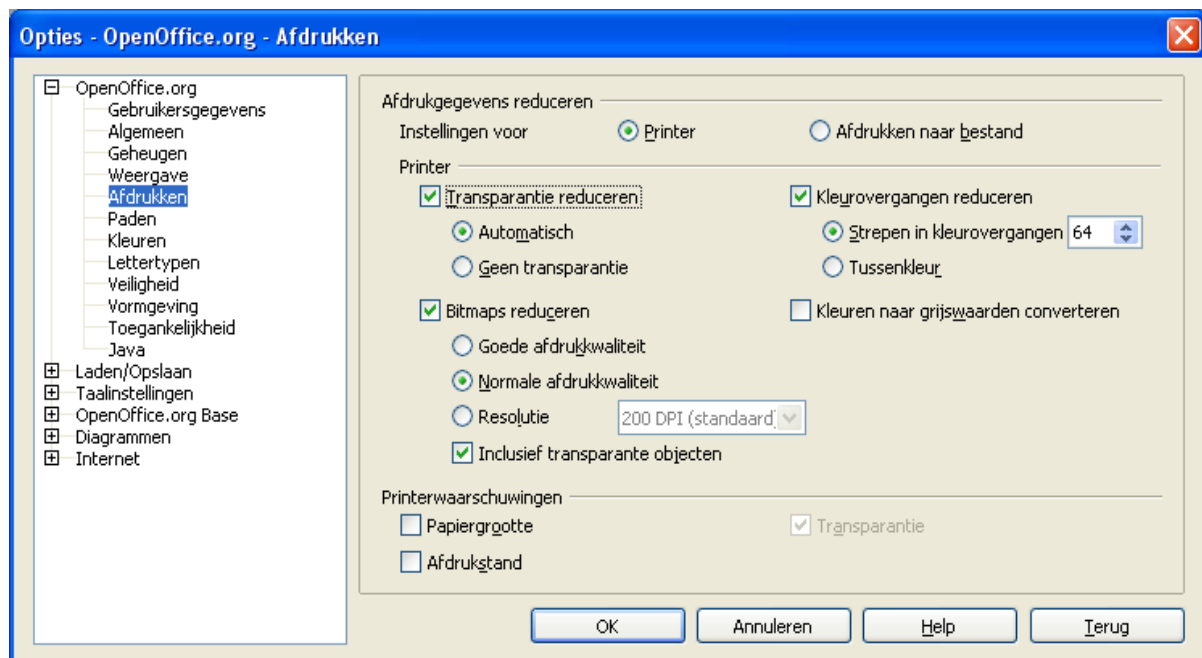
Opties - OpenOffice.org - Afdrukken

OpenOffice.org
Gebruikersgegevens
Algemeen
Geheugen
Weergave
Afdrukken
Paden
Kleuren
Lettertypen
Veiligheid
Vormgeving
Toegankelijkheid
Java
Laden/Opslaan
Taalinstellingen
OpenOffice.org Base
Diagrammen
Internet

Afdrukgegevens reduceren
Instellingen voor
Printer
Afdrukken naar bestand
Printer
Transparantie reduceren
Automatisch
Geen transparantie
Kleurovergangen reduceren
Strepen in kleurovergangen 64
Tussenkleur
Bitmaps reduceren
Goede afdrukkwaliteit
Normale afdrukkwaliteit
Resolutie 200 DPI (standaard)
Inclusief transparante objecten
Kleuren naar grijswaarden converteren
Printerwaarschuwingen
Papiergrootte
Afdrukstand
Transparantie

OK
Annuleren
Help
Terug